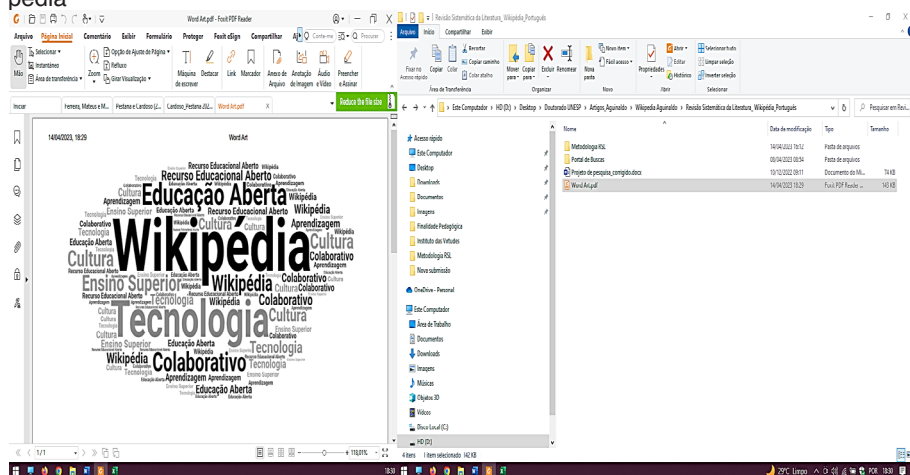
pedia

Word Art.pdf - Foxit PDF Reader

Arquivo Página Inicial Comentário Exibir Formulário Proteger Foxit eSign Compartilhar

Selecionar Instantâneo Área de transferência Zoom Opção de Ajuste de Página Refluxo Girar Visualização Máquina de escrever Destacar Link Marcador Anexo de Arquivo Anotação de Imagem Áudio e Vídeo Preencher e Assinar

Iniciar herrera, Mateus e M... Pestana e Lardoso (2... Lardoso_Pestana (XU... Word Art.pdf Reduce the file size

14/04/2023, 18:29 Word Art

Wikipédia Tecnologia Colaborativo Educação Aberta Cultura Ensino Superior Recurso Educacional Aberto Aprendizagem Wikipédia Cultura Colaborativo Tecnologia Educação Aberta Ensino Superior Recurso Educacional Aberto Aprendizagem

1/1 118,01%

Revisão Sistemática da Literatura_Wikipédia_Português

Arquivo Início Compartilhar Exibir

Fixar no Acesso rápido Copiar Colar Recortar Copiar caminho Colar atalho Mover para Copiar para Excluir Renomear Nova pasta Novo item Fácil acesso Propriedades Abrir Editar Histórico Selecionar tudo Limpar seleção Inverter seleção

Área de Transferência Organizar Novo Abrir Selecionar

Este Computador > HD (D:) > Desktop > Doutorado UNESP > Artigos_Aguinaldo > Wikipedia Aguinaldo > Revisão Sistemática da Literatura_Wikipédia_Português

Pesquisar em Revi...

| Nome | Data de modificação | Tipo | Tamanho |
|---|---|---|---|
| Metodologia RSL | 14/04/2023 19:12 | Pasta de arquivos | |
| Portal de Buscas | 09/04/2023 08:54 | Pasta de arquivos | |
| Projeto de pesquisa_corrigido.docx | 10/12/2022 09:11 | Documento do Mi... | 74 KB |
| Word Art.pdf | 14/04/2023 18:29 | Foxit PDF Reader ... | 143 KB |

Acesso rápido
Este Computador
Desktop
Downloads
Documentos
Imagens
Finalidade Pedagógica
Instituto das Virtudes
Metodologia RSL
Nova submissão
OneDrive - Personal
Este Computador
Área de Trabalho
Documentos
Downloads
Imagens
Músicas
Objetos 3D
Vídeos
Disco Local (C:)
HD (D:)

4 itens 1 item selecionado 142 KB

18:31 29°C Limpo POR 18:30